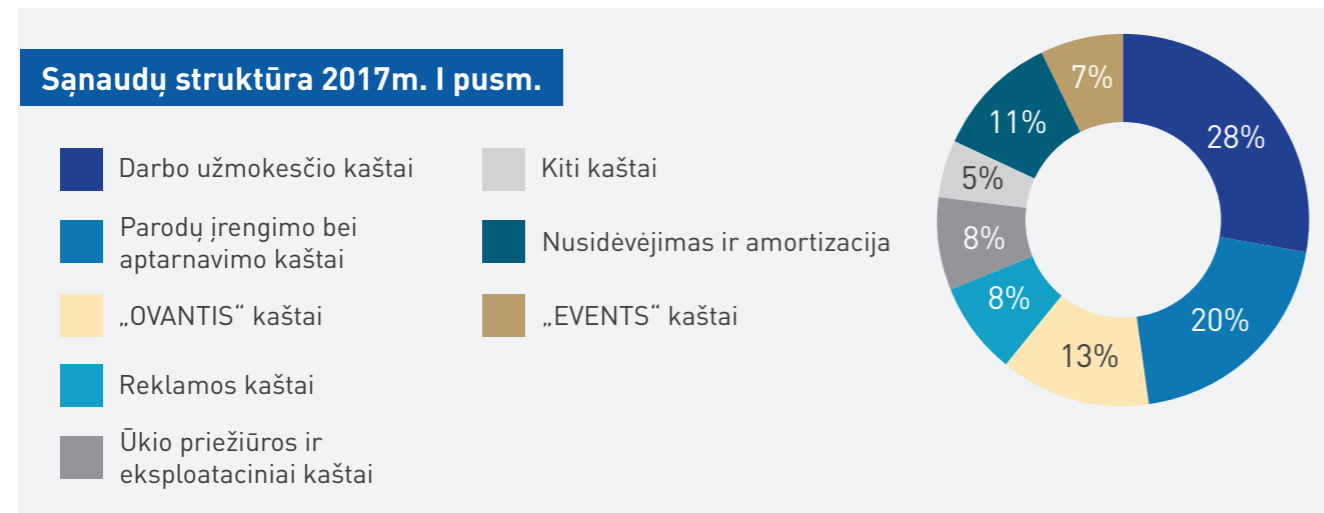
Sąnaudų struktūra 2017m. I pusm.

Darbo užmokesčio kaštai

Parodų įrengimo bei aptarnavimo kaštai

„OVANTIS“ kaštai

Reklamos kaštai

Ūkio priežiūros ir eksploataciniai kaštai

Kiti kaštai

Nusidėvėjimas ir amortizacija

„EVENTS“ kaštai

7%
28%
11%
5%
8%
8%
20%
13%